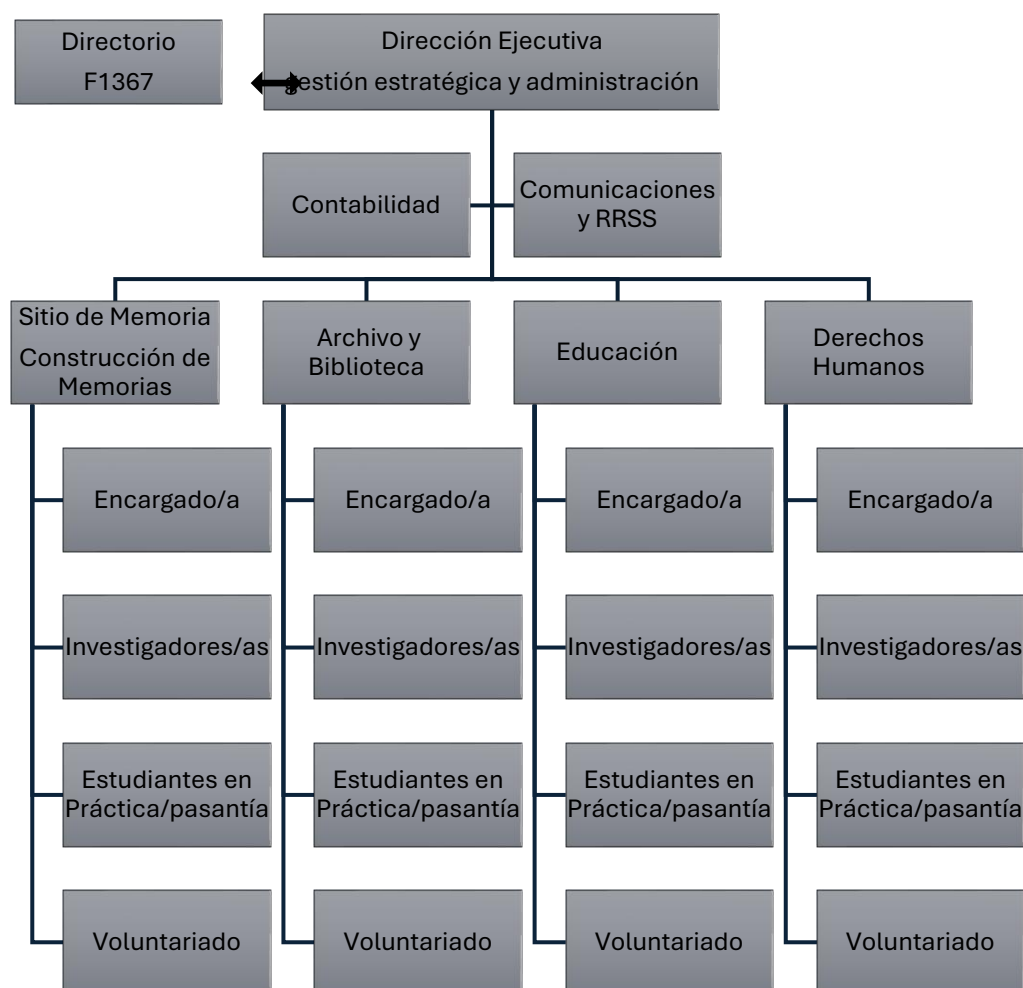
Directorio
F1367

Dirección Ejecutiva
gestión estratégica y administración

Contabilidad

Comunicaciones y RRSS

Sitio de Memoria
Construcción de Memorias

Encargado/a

Investigadores/as

Estudiantes en Práctica/pasantía

Voluntariado

Archivo y Biblioteca

Encargado/a

Investigadores/as

Estudiantes en Práctica/pasantía

Voluntariado

Educación

Encargado/a

Investigadores/as

Estudiantes en Práctica/pasantía

Voluntariado

Derechos Humanos

Encargado/a

Investigadores/as

Estudiantes en Práctica/pasantía

Voluntariado